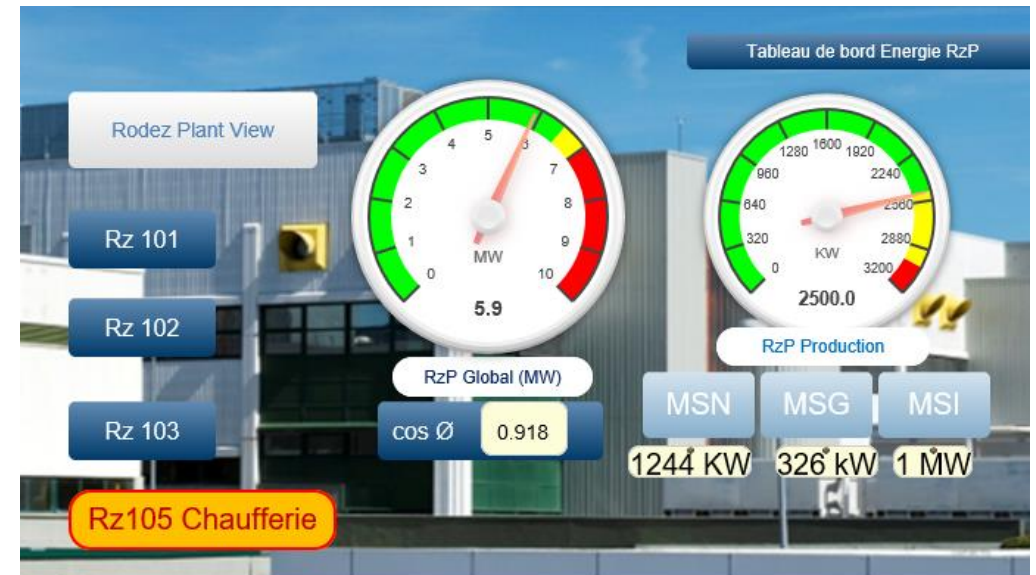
Tableau de bord Energie RzP

Rodez Plant View

Rz 101

Rz 102

Rz 103

Rz105 Chaufferie

0
1
2
3
4
5
6
7
8
9
10
MW
5.9

RzP Global (MW)

cos Ø 0.918

0
320
640
960
1280
1600
1920
2240
2560
2880
3200
KW
2500.0

RzP Production

MSN
MSG
MSI

1244 KW
326 kW
1 MW